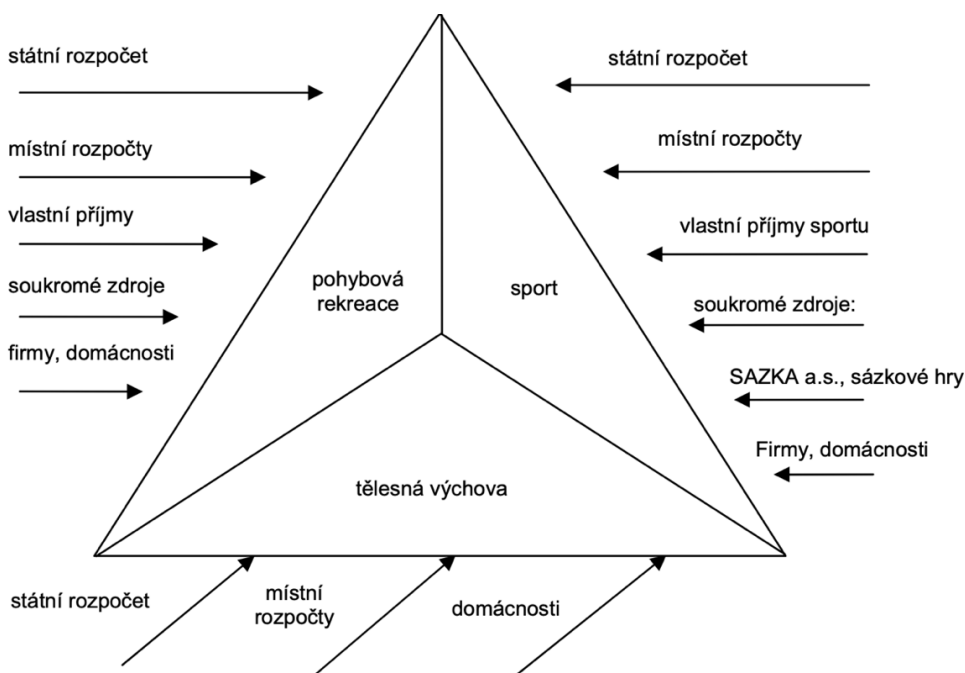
státní rozpočet

místní rozpočty

vlastní příjmy

soukromé zdroje

firmy, domácnosti

pohybová rekreace

sport

tělesná výchova

státní rozpočet

místní rozpočty

vlastní příjmy sportu

soukromé zdroje:

SAZKA a.s., sázkové hry

Firmy, domácnosti

státní rozpočet

místní rozpočty

domácnosti